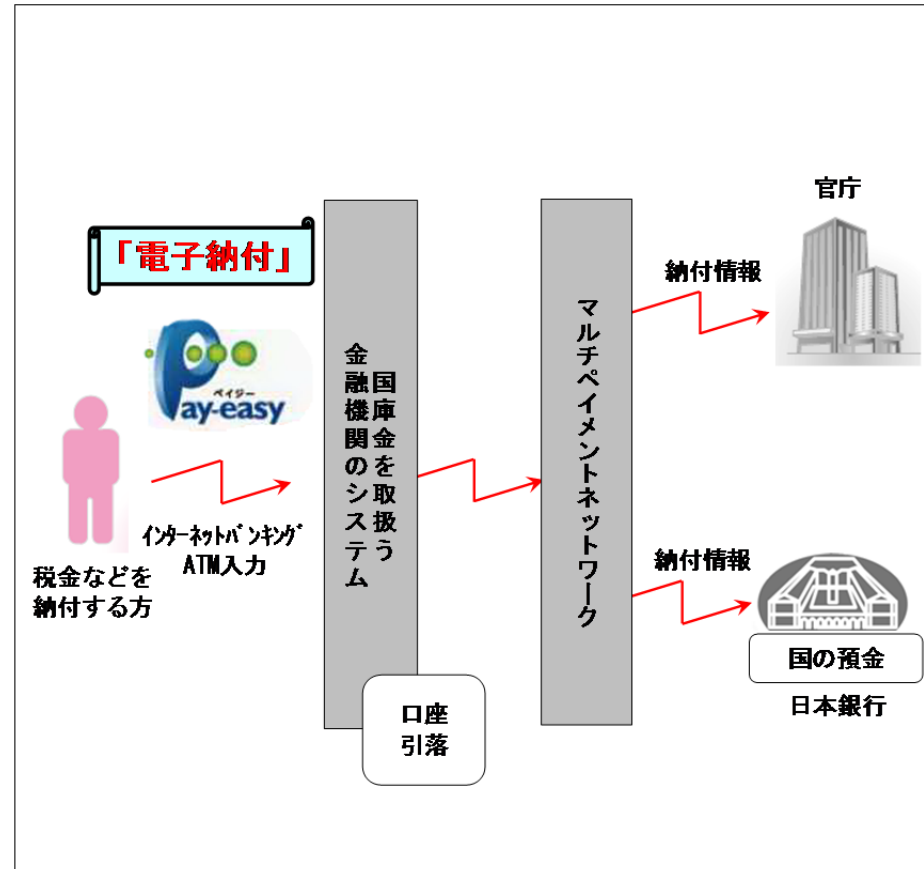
「電子納付」

Pay-easy
ペイジー

税金などを
納付する方

インターネットバンキング
ATM入力

国庫金を取扱う
金融機関のシステム

口座
引落

マルチペイメントネットワーク

納付情報

官庁

納付情報

国の預金

日本銀行